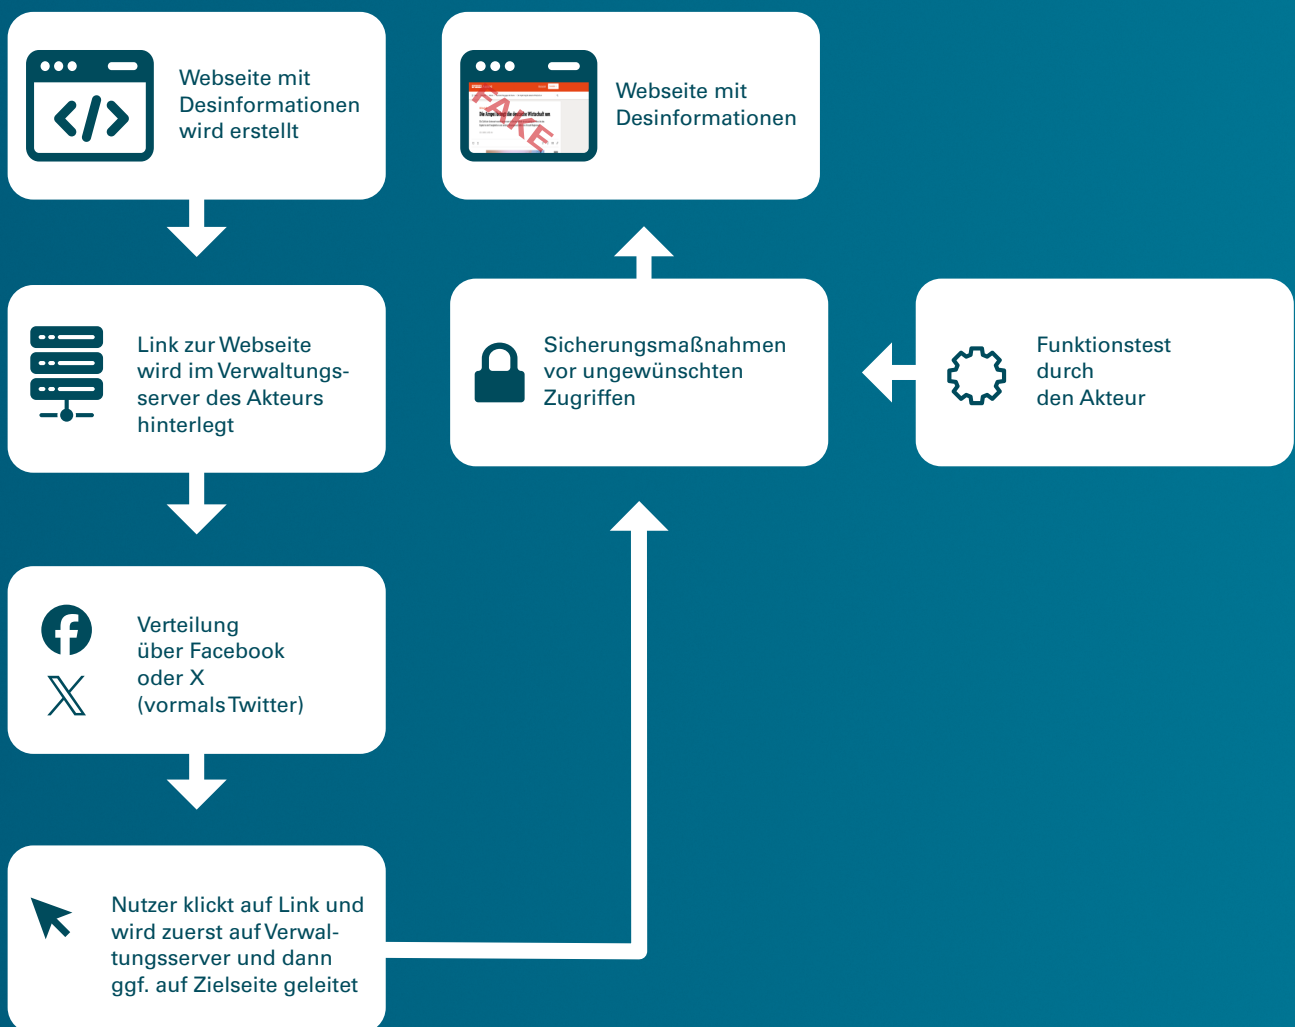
Webseite mit Desinformationen wird erstellt

Link zur Webseite wird im Verwaltungsserver des Akteurs hinterlegt

Verteilung über Facebook oder X (vormals Twitter)

Nutzer klickt auf Link und wird zuerst auf Verwaltungsserver und dann ggf. auf Zielseite geleitet

Webseite mit Desinformationen

FAKE

Sicherungsmaßnahmen vor ungewünschten Zugriffen

Funktionstest durch den Akteur